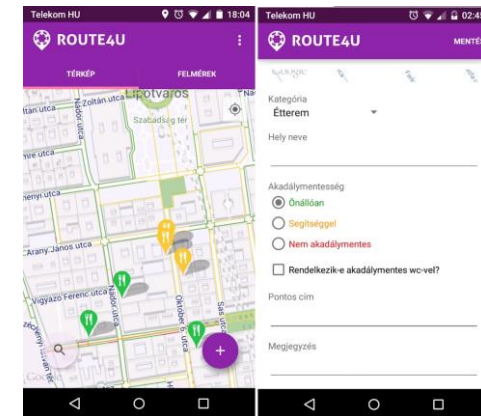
Telekom HU 18:04

ROUTE4U

TÉRKÉP FELMÉREK

Zoltán utca Lipótváros
Szabadság tér
Nádor utca
Arany János utca
Vigyázó Ferenc utca
Október 6. utca

Telekom HU 02:45

ROUTE4U MENTÉS

Kategória
Étterem

Hely neve

Akadálymentesség
Önállóan
Segítséggel
Nem akadálymentes

Rendelkezik-e akadálymentes wc-vel?

Pontos cím

Megjegyzés